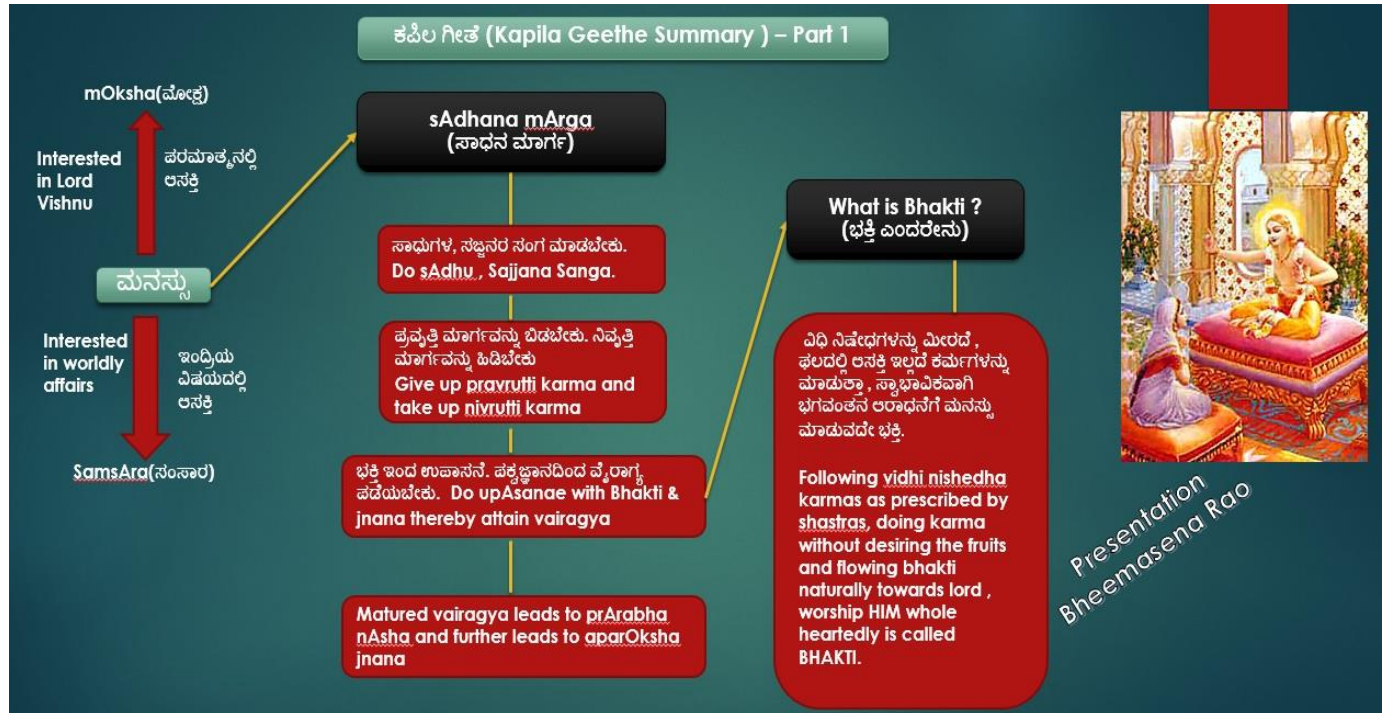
ಕಪಿಲ ಗೀತೆ (Kapila Geethe Summary ) – Part 1

mOksha(ಮೋಕ್ಷ)

Interested in Lord Vishnu

ಪರಮಾತ್ಮನಲ್ಲಿ ಆಸಕ್ತಿ

ಮನಸ್ಸು

Interested in worldly affairs

ಇಂದ್ರಿಯ ವಿಷಯದಲ್ಲಿ ಆಸಕ್ತಿ

SamsAra(ಸಂಸಾರ)

sAdhana mArga
(ಸಾಧನ ಮಾರ್ಗ)

ಸಾಧುಗಳ, ಸಜ್ಜನರ ಸಂಗ ಮಾಡಬೇಕು.
Do sAdhu , Sajjana Sanga.

ಪ್ರವೃತ್ತಿ ಮಾರ್ಗವನ್ನು ಬಿಡಬೇಕು. ನಿವೃತ್ತಿ ಮಾರ್ಗವನ್ನು ಹಿಡಿಬೇಕು
Give up pravrutti karma and take up nivrutti karma

ಭಕ್ತಿ ಇಂದ ಉಪಾಸನೆ. ಪಕ್ವಜ್ಞಾನದಿಂದ ವೈರಾಗ್ಯ ಪಡೆಯಬೇಕು. Do upAsanae with Bhakti & jnana thereby attain vairagya

Matured vairagya leads to prArabha nAsha and further leads to aparOksha jnana

What is Bhakti ?
(ಭಕ್ತಿ ಎಂದರೇನು)

ವಿಧಿ ನಿಷೇಧಗಳನ್ನು ಮೀರದೆ , ಫಲದಲ್ಲಿ ಆಸಕ್ತಿ ಇಲ್ಲದೆ ಕರ್ಮಗಳನ್ನು ಮಾಡುತ್ತಾ , ಸ್ವಾಭಾವಿಕವಾಗಿ ಭಗವಂತನ ಆರಾಧನೆಗೆ ಮನಸ್ಸು ಮಾಡುವದೇ ಭಕ್ತಿ.

Following vidhi nishedha karmas as prescribed by shastras, doing karma without desiring the fruits and flowing bhakti naturally towards lord , worship HIM whole heartedly is called BHAKTI.

Presentation
Bheemasena Rao